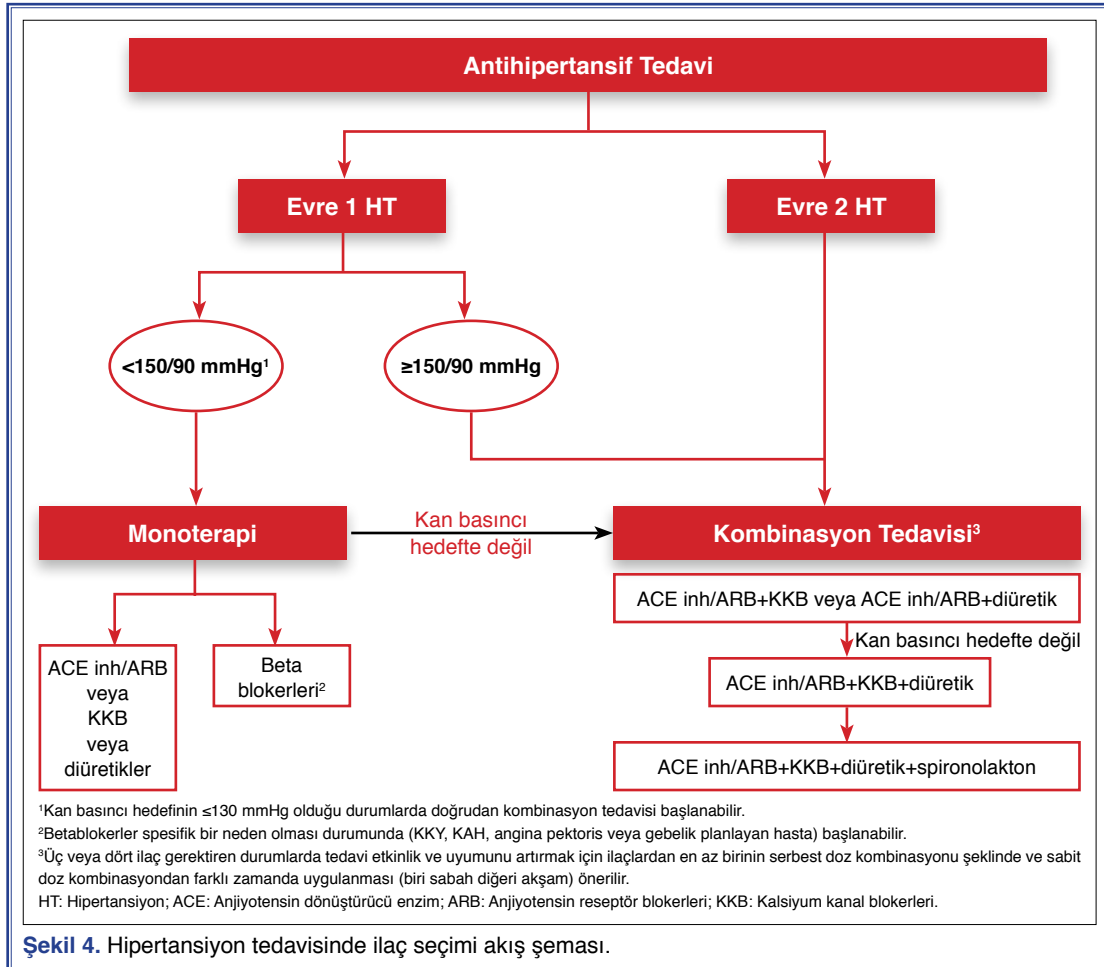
Antihipertansif Tedavi

Evre 1 HT

Evre 2 HT

<150/90 mmHg$^1$

≥150/90 mmHg

Monoterapi

Kan basıncı hedefte değil

Kombinasyon Tedavisi$^3$

ACE inh/ARB veya KKB veya diüretikler

Beta blokerleri$^2$

ACE inh/ARB+KKB veya ACE inh/ARB+diüretik

Kan basıncı hedefte değil

ACE inh/ARB+KKB+diüretik

ACE inh/ARB+KKB+diüretik+spironolakton

$^1$Kan basıncı hedefinin ≤130 mmHg olduğu durumlarda doğrudan kombinasyon tedavisi başlanabilir.
$^2$Betablokerler spesifik bir neden olması durumunda (KKY, KAH, angina pektoris veya gebelik planlayan hasta) başlanabilir.
$^3$Üç veya dört ilaç gerektiren durumlarda tedavi etkinlik ve uyumunu artırmak için ilaçlardan en az birinin serbest doz kombinasyonu şeklinde ve sabit doz kombinasyondan farklı zamanda uygulanması (biri sabah diğeri akşam) önerilir.
HT: Hipertansiyon; ACE: Anjiyotensin dönüştürücü enzim; ARB: Anjiyotensin reseptör blokerleri; KKB: Kalsiyum kanal blokerleri.

Şekil 4. Hipertansiyon tedavisinde ilaç seçimi akış şeması.